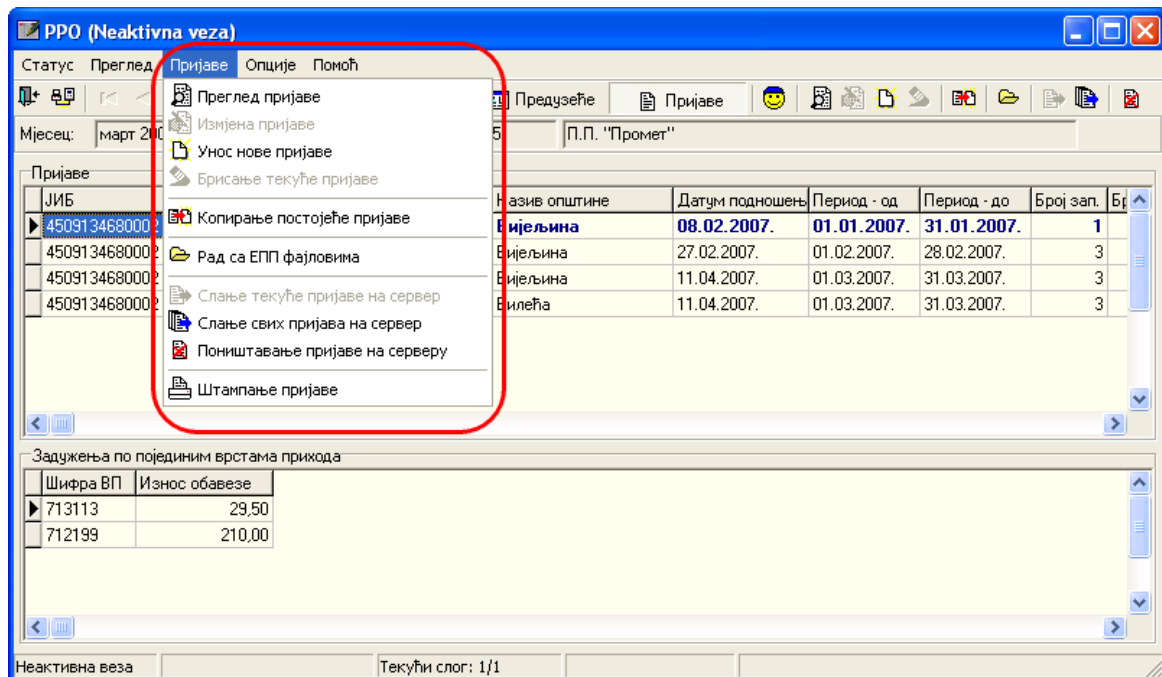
PPO (Neaktivna veza)

Статус Преглед Пријаве Опције Помоћ

Предузеће Пријаве

Мјесец: март 20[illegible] 5 П.П. "Промет"

Преглед пријаве
Измјена пријаве
Унос нове пријаве
Брисање текуће пријаве
Копирање постојеће пријаве
Рад са ЕПП фајловима
Слање текуће пријаве на сервер
Слање свих пријава на сервер
Поништавање пријаве на серверу
Штампање пријаве

Пријаве

| ЈИБ | Назив општине | Датум подношењ | Период - од | Период - до | Број зап. | Бр |
|---|---|---|---|---|---|---|
| 450913468000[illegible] | Бијељина | 08.02.2007. | 01.01.2007. | 31.01.2007. | 1 | |
| 450913468000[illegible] | Бијељина | 27.02.2007. | 01.02.2007. | 28.02.2007. | 3 | |
| 450913468000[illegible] | Бијељина | 11.04.2007. | 01.03.2007. | 31.03.2007. | 3 | |
| 450913468000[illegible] | Билећа | 11.04.2007. | 01.03.2007. | 31.03.2007. | 3 | |

Задужења по појединим врстама прихода

| Шифра ВП | Износ обавезе |
|---|---|
| 713113 | 29,50 |
| 712199 | 210,00 |

Неактивна веза Текући слог: 1/1